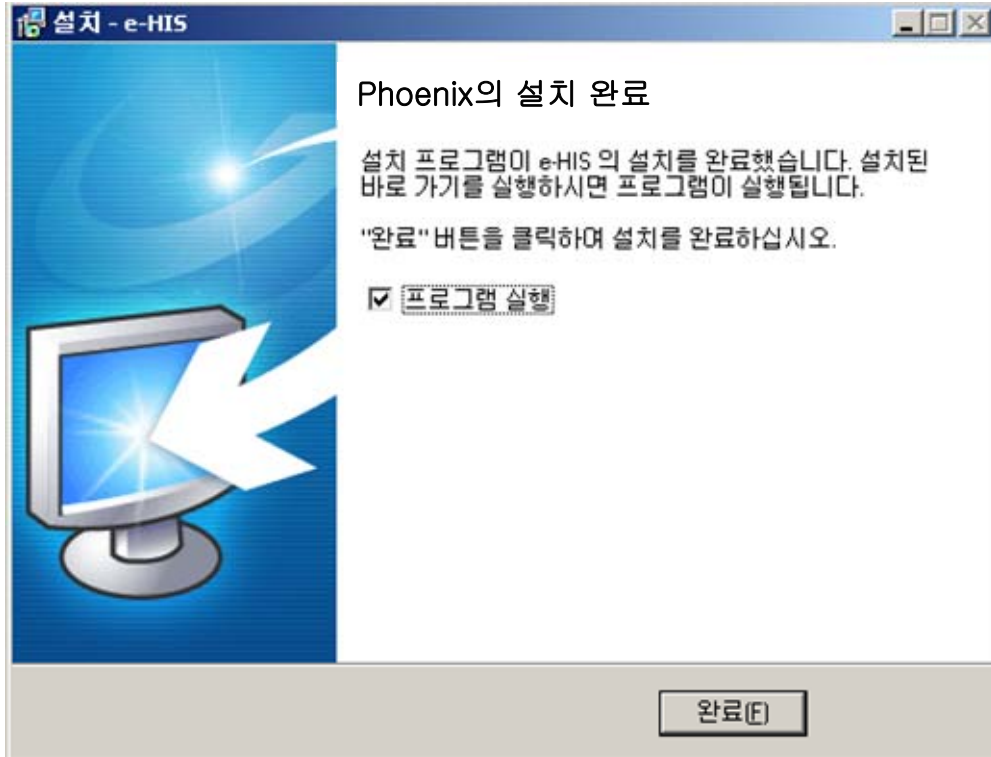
설치 - e-HIS

Phoenix의 설치 완료

설치 프로그램이 e-HIS 의 설치를 완료했습니다. 설치된 바로 가기를 실행하시면 프로그램이 실행됩니다.

"완료" 버튼을 클릭하여 설치를 완료하십시오.

☑ 프로그램 실행

완료(F)